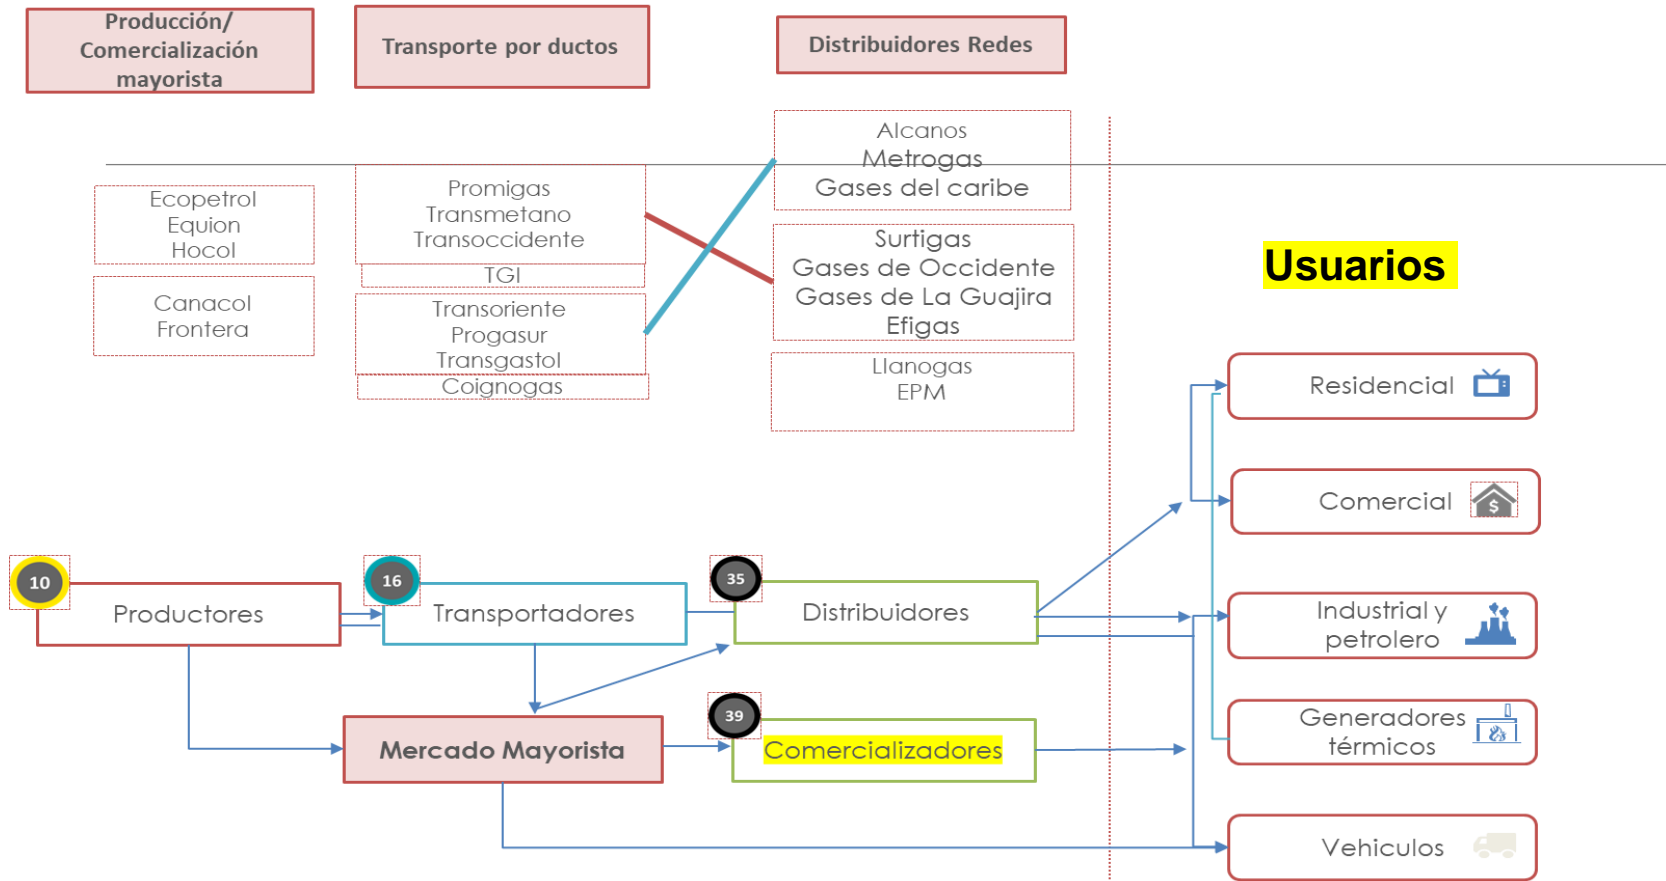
Producción/ Comercialización mayorista

Transporte por ductos

Distribuidores Redes

Alcanos
Metrogas
Gases del caribe

Ecopetrol
Equion
Hocol

Promigas
Transmetano
Transoccidente

TGI

Surtigas
Gases de Occidente
Gases de La Guajira
Efigas

Usuarios

Canacol
Frontera

Transoriente
Progasur
Transgastol

Coignogas

Llanogas
EPM

Residencial

Comercial

10

Productores

16

Transportadores

35

Distribuidores

Industrial y petrolero

Generadores térmicos

Mercado Mayorista

39

Comercializadores

Vehiculos